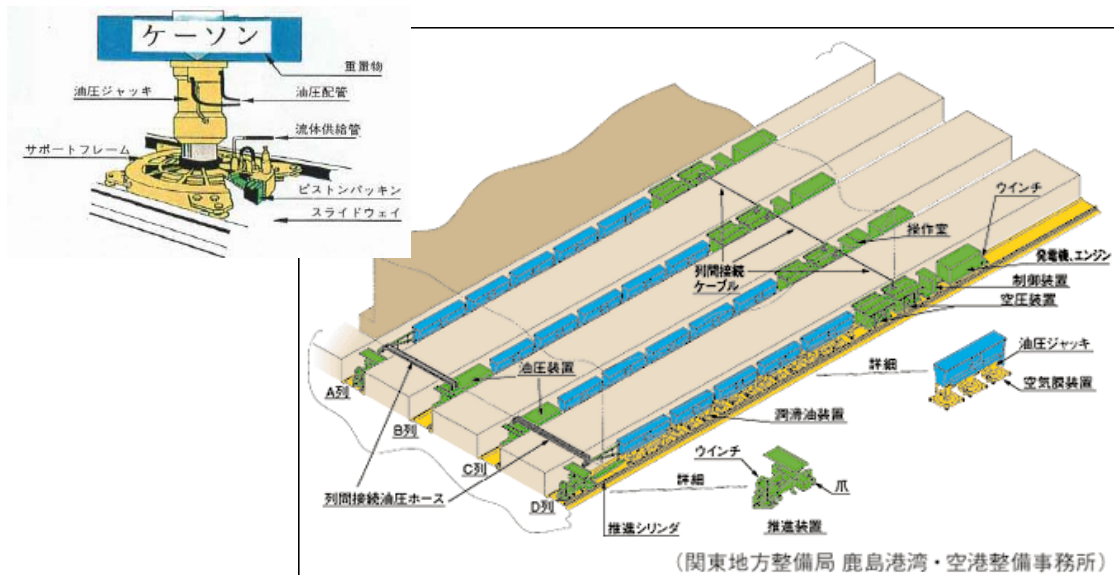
ケーソン
重量物
油圧ジャッキ
油圧配管
流体供給管
サポートフレーム
ピストンパッキン
スライドウェイ

ウインチ
操作室
発電機、エンジン
列間接続ケーブル
制御装置
空圧装置
油圧ジャッキ
詳細
空気膜装置
油圧装置
A列
B列
潤滑油装置
C列
ウインチ
詳細
爪
列間接続油圧ホース
D列
推進シリンダ
推進装置
(関東地方整備局 鹿島港湾・空港整備事務所)